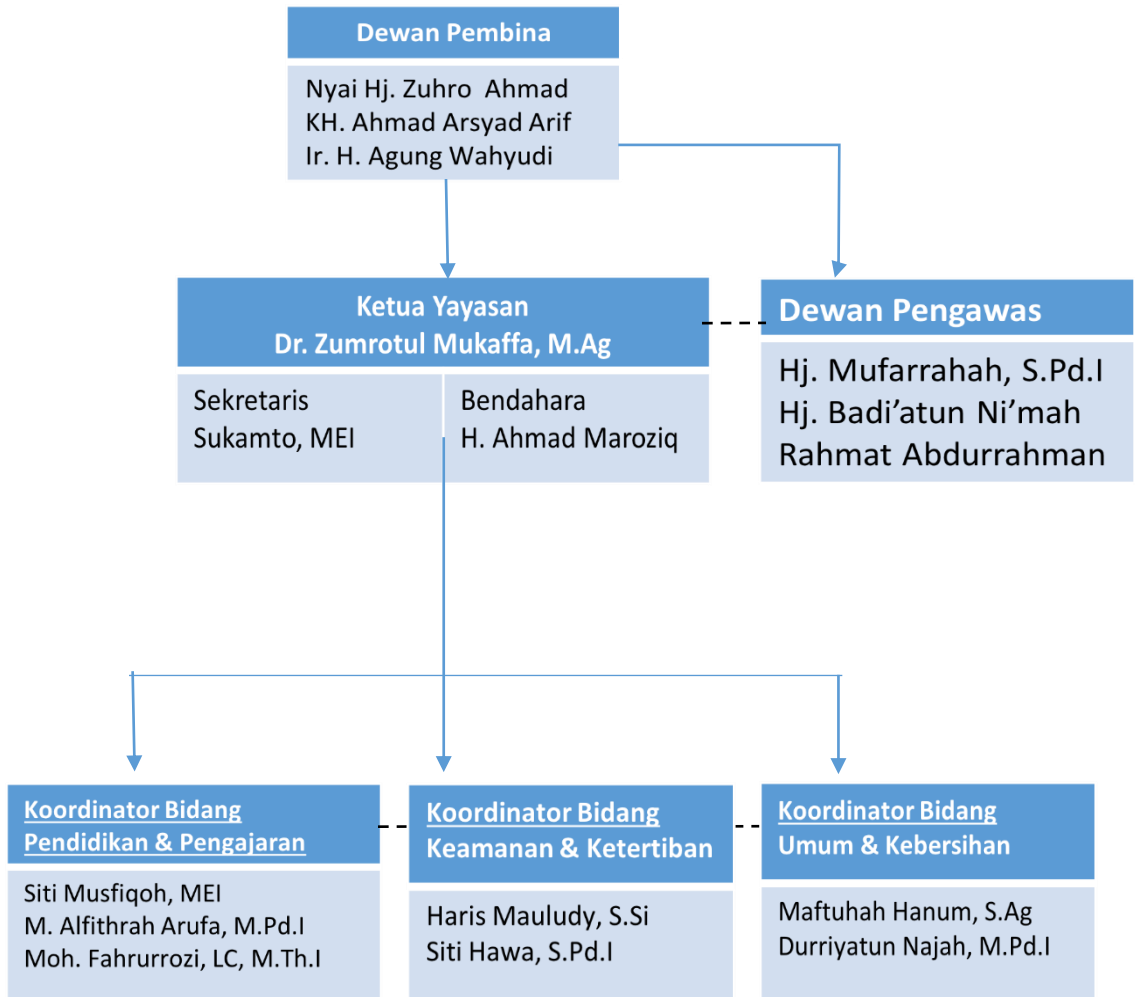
Dewan Pembina

Nyai Hj. Zuhro Ahmad
KH. Ahmad Arsyad Arif
Ir. H. Agung Wahyudi

Ketua Yayasan
Dr. Zumrotul Mukaffa, M.Ag

Sekretaris
Sukamto, MEI

Bendahara
H. Ahmad Maroziq

Dewan Pengawas

Hj. Mufarrahah, S.Pd.I
Hj. Badi'atun Ni'mah
Rahmat Abdurrahman

Koordinator Bidang
Pendidikan & Pengajaran

Siti Musfiqoh, MEI
M. Alfithrah Arufa, M.Pd.I
Moh. Fahrurrozi, LC, M.Th.I

Koordinator Bidang
Keamanan & Ketertiban

Haris Mauludy, S.Si
Siti Hawa, S.Pd.I

Koordinator Bidang
Umum & Kebersihan

Maftuhah Hanum, S.Ag
Durriyatun Najah, M.Pd.I